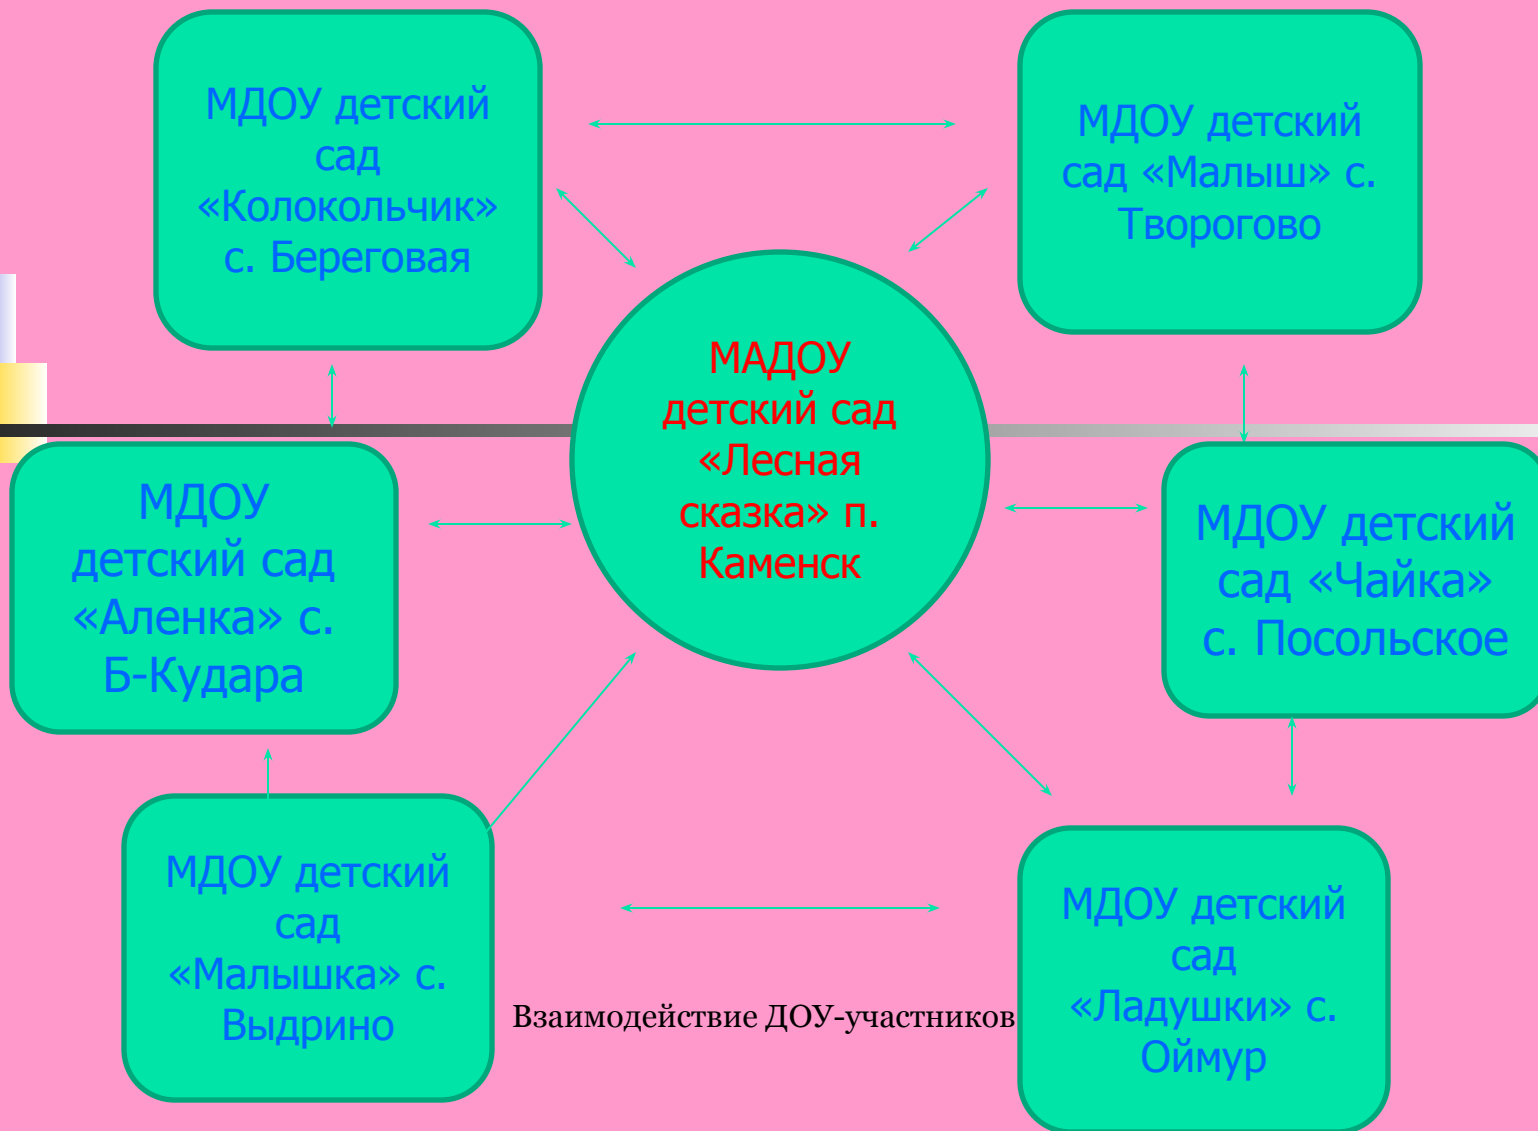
МДОУ детский сад «Колокольчик» с. Береговая

МДОУ детский сад «Малыш» с. Творогово

МАДОУ детский сад «Лесная сказка» п. Каменск

МДОУ детский сад «Аленка» с. Б-Кудара

МДОУ детский сад «Чайка» с. Посольское

МДОУ детский сад «Малышка» с. Выдрино

Взаимодействие ДОУ-участников

МДОУ детский сад «Ладушки» с. Оймур